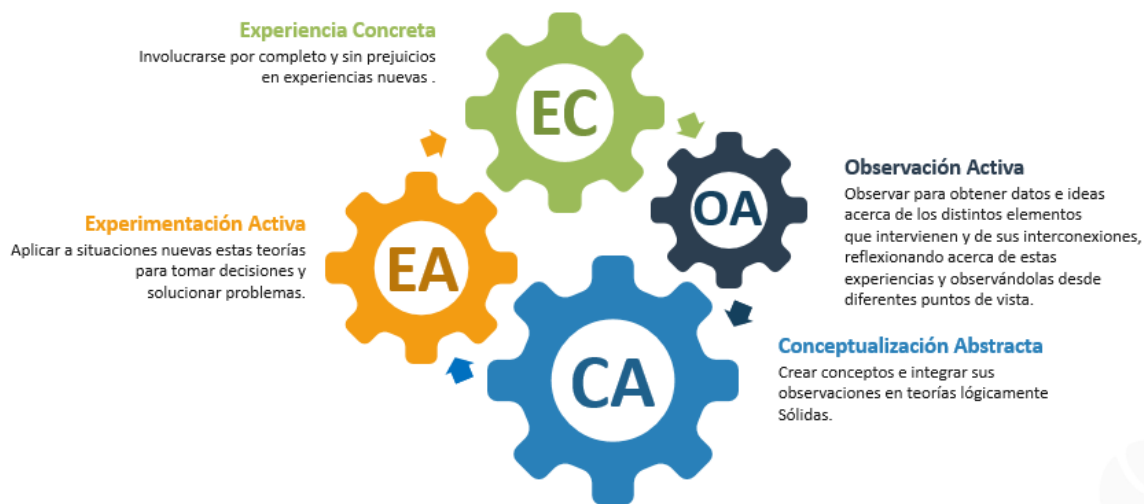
Experiencia Concreta

Involucrarse por completo y sin prejuicios en experiencias nuevas .

EC

Observación Activa

Observar para obtener datos e ideas acerca de los distintos elementos que intervienen y de sus interconexiones, reflexionando acerca de estas experiencias y observándolas desde diferentes puntos de vista.

OA

Experimentación Activa

Aplicar a situaciones nuevas estas teorías para tomar decisiones y solucionar problemas.

EA

CA

Conceptualización Abstracta

Crear conceptos e integrar sus observaciones en teorías lógicamente Sólidas.